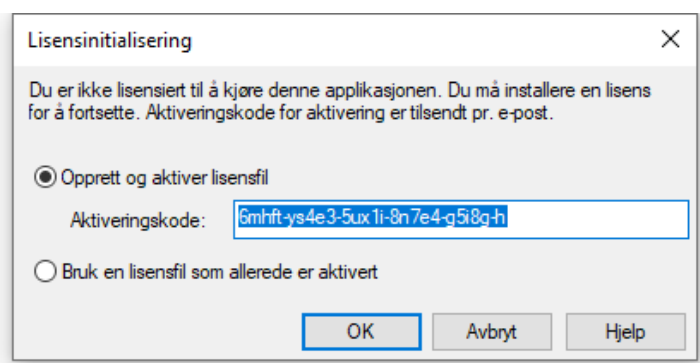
Lisensinitialisering

Du er ikke lisensiert til å kjøre denne applikasjonen. Du må installere en lisens for å fortsette. Aktiveringskode for aktivering er tilsendt pr. e-post.

Opprett og aktiver lisensfil

Aktiveringskode: 6mhft-ys4e3-5ux1i-8n7e4-g5i8g-h

Bruk en lisensfil som allerede er aktivert

OK Avbryt Hjelp